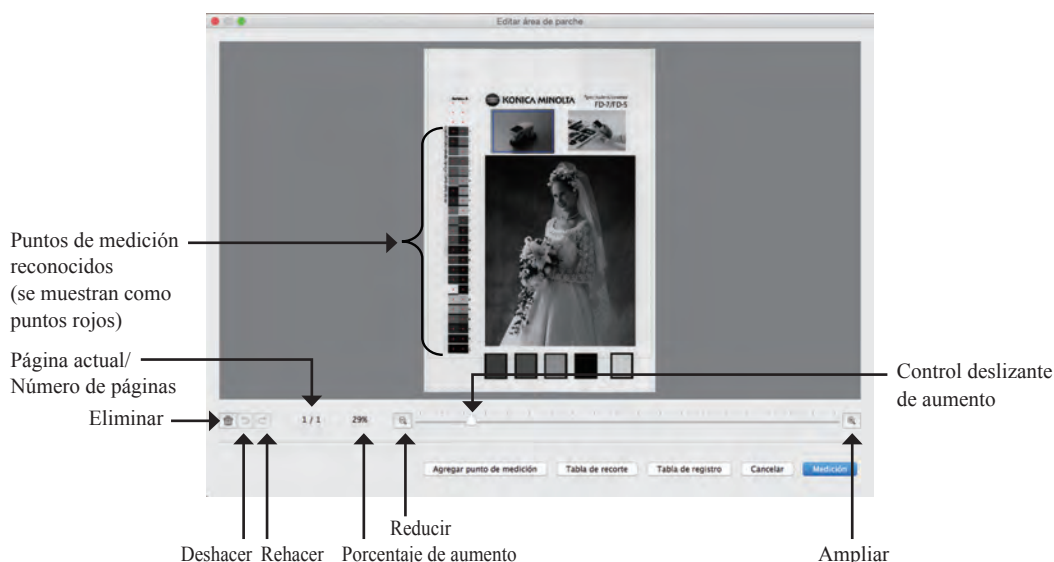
Editar área de parche

KONICA MINOLTA

FD-7/FD-5

Puntos de medición reconocidos (se muestran como puntos rojos)

Página actual/ Número de páginas

Eliminar

1 / 1

29%

Control deslizante de aumento

Agregar punto de medición

Tabla de recorte

Tabla de registro

Cancelar

Medición

Reducir

Deshacer

Rehacer

Porcentaje de aumento

Ampliar